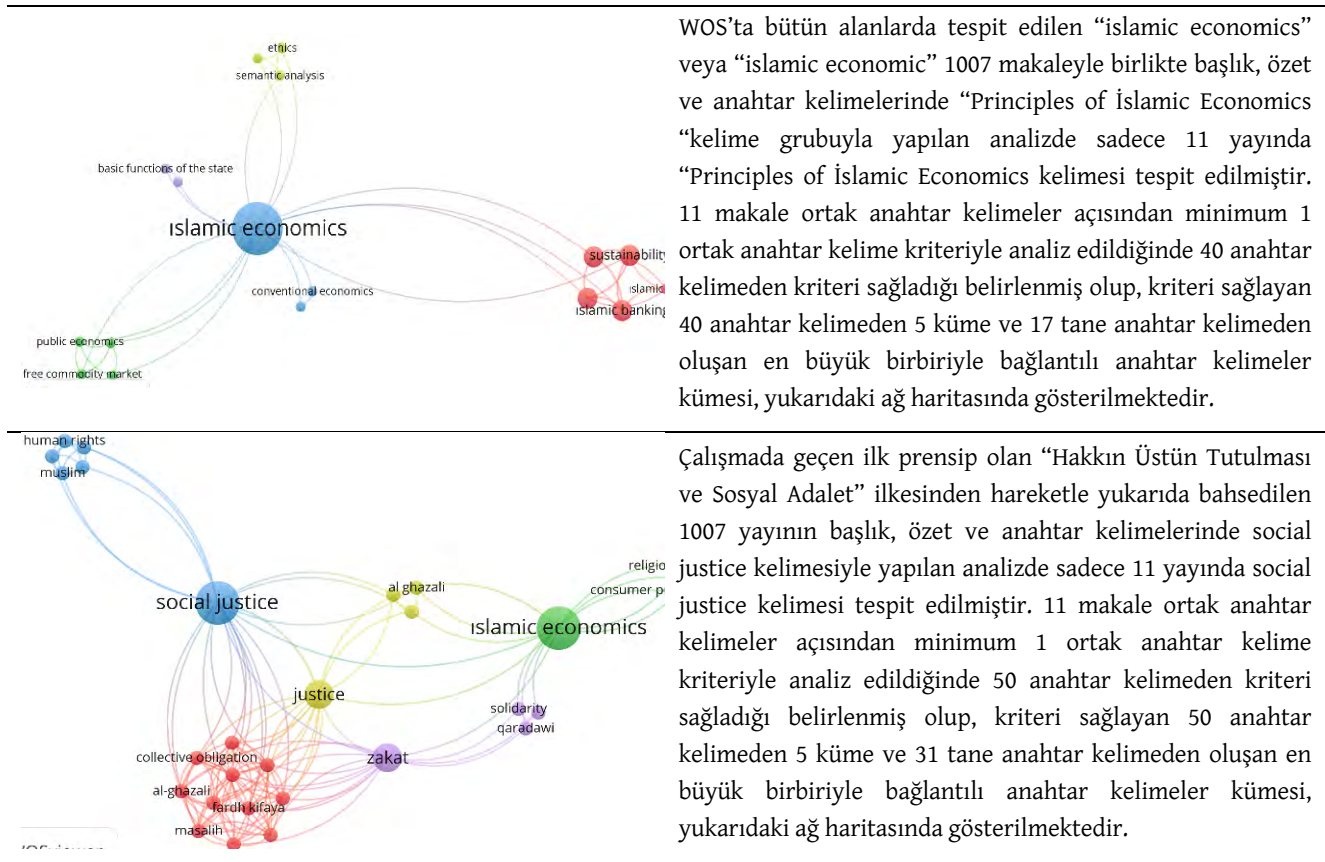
| | |
|---|---|
| ethics<br>semantic analysis<br>basic functions of the state<br>ıslamic economics<br>sustainability<br>islamic<br>conventional economics<br>ıslamic banking<br>public economics<br>free commodity market | WOS'ta bütün alanlarda tespit edilen "islamic economics" veya "islamic economic" 1007 makaleyle birlikte başlık, özet ve anahtar kelimelerinde "Principles of İslamic Economics "kelime grubuyla yapılan analizde sadece 11 yayında "Principles of İslamic Economics kelimesi tespit edilmiştir. 11 makale ortak anahtar kelimeler açısından minimum 1 ortak anahtar kelime kriteriyle analiz edildiğinde 40 anahtar kelimeden kriteri sağladığı belirlenmiş olup, kriteri sağlayan 40 anahtar kelimeden 5 küme ve 17 tane anahtar kelimeden oluşan en büyük birbiriyle bağlantılı anahtar kelimeler kümesi, yukarıdaki ağ haritasında gösterilmektedir. |
| human rights<br>muslim<br>social justice<br>al ghazali<br>religio<br>consumer p<br>ıslamic economics<br>justice<br>solidarity<br>qaradawi<br>collective obligation<br>zakat<br>al-ghazali<br>fardh kifaya<br>masalih<br>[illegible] | Çalışmada geçen ilk prensip olan "Hakkın Üstün Tutulması ve Sosyal Adalet" ilkesinden hareketle yukarıda bahsedilen 1007 yayının başlık, özet ve anahtar kelimelerinde social justice kelimesiyle yapılan analizde sadece 11 yayında social justice kelimesi tespit edilmiştir. 11 makale ortak anahtar kelimeler açısından minimum 1 ortak anahtar kelime kriteriyle analiz edildiğinde 50 anahtar kelimeden kriteri sağladığı belirlenmiş olup, kriteri sağlayan 50 anahtar kelimeden 5 küme ve 31 tane anahtar kelimeden oluşan en büyük birbiriyle bağlantılı anahtar kelimeler kümesi, yukarıdaki ağ haritasında gösterilmektedir. |